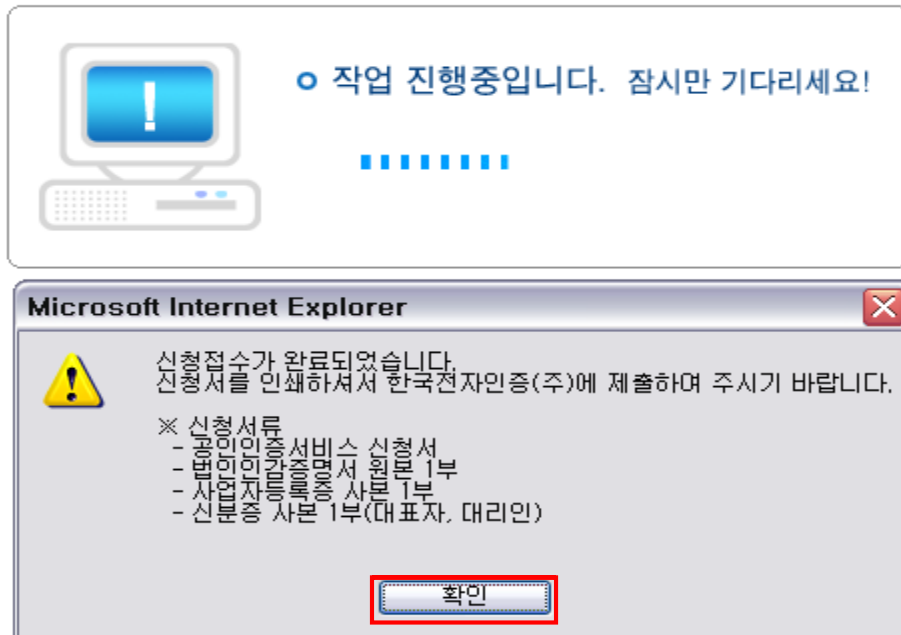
작업 진행중입니다. 잠시만 기다리세요!

Microsoft Internet Explorer

신청접수가 완료되었습니다.
신청서를 인쇄하셔서 한국전자인증(주)에 제출하여 주시기 바랍니다.

※ 신청서류
- 공인인증서비스 신청서
- 법인인감증명서 원본 1부
- 사업자등록증 사본 1부
- 신분증 사본 1부(대표자, 대리인)

확인